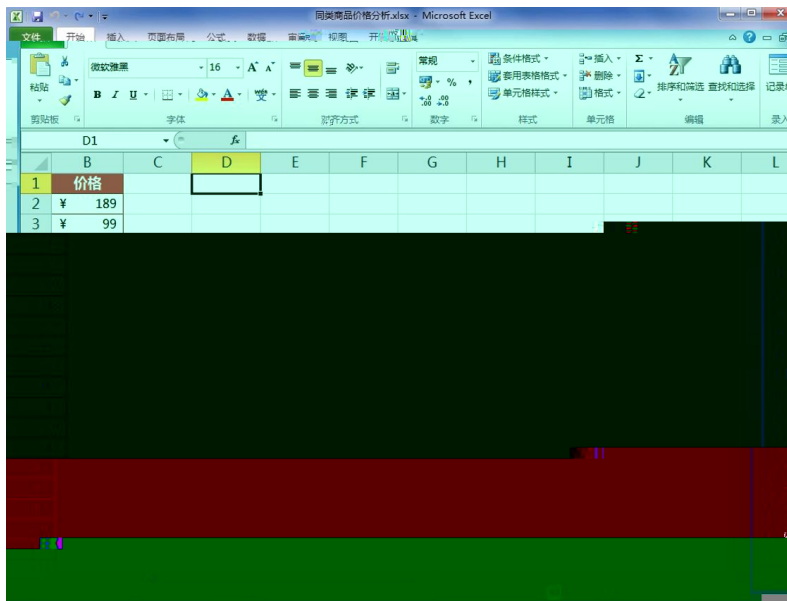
同类商品价格分析.xlsx - Microsoft Excel

文件 开始 插入 页面布局 公式 数据 审阅 视图 开发工具

粘贴
剪贴板
微软雅黑 16 A A
B I U
字体
对齐方式
常规
% ,
.0 .00
.00 .0
数字
条件格式
套用表格格式
单元格样式
样式
插入
删除
格式
单元格
Σ
排序和筛选 查找和选择
编辑
记录
录入

D1 fx

| | B | C | D | E | F | G | H | I | J | K | L |
|---|---|---|---|---|---|---|---|---|---|---|---|
| 1 | 价格 | | | | | | | | | | |
| 2 | ¥ 189 | | | | | | | | | | |
| 3 | ¥ 99 | | | | | | | | | | |